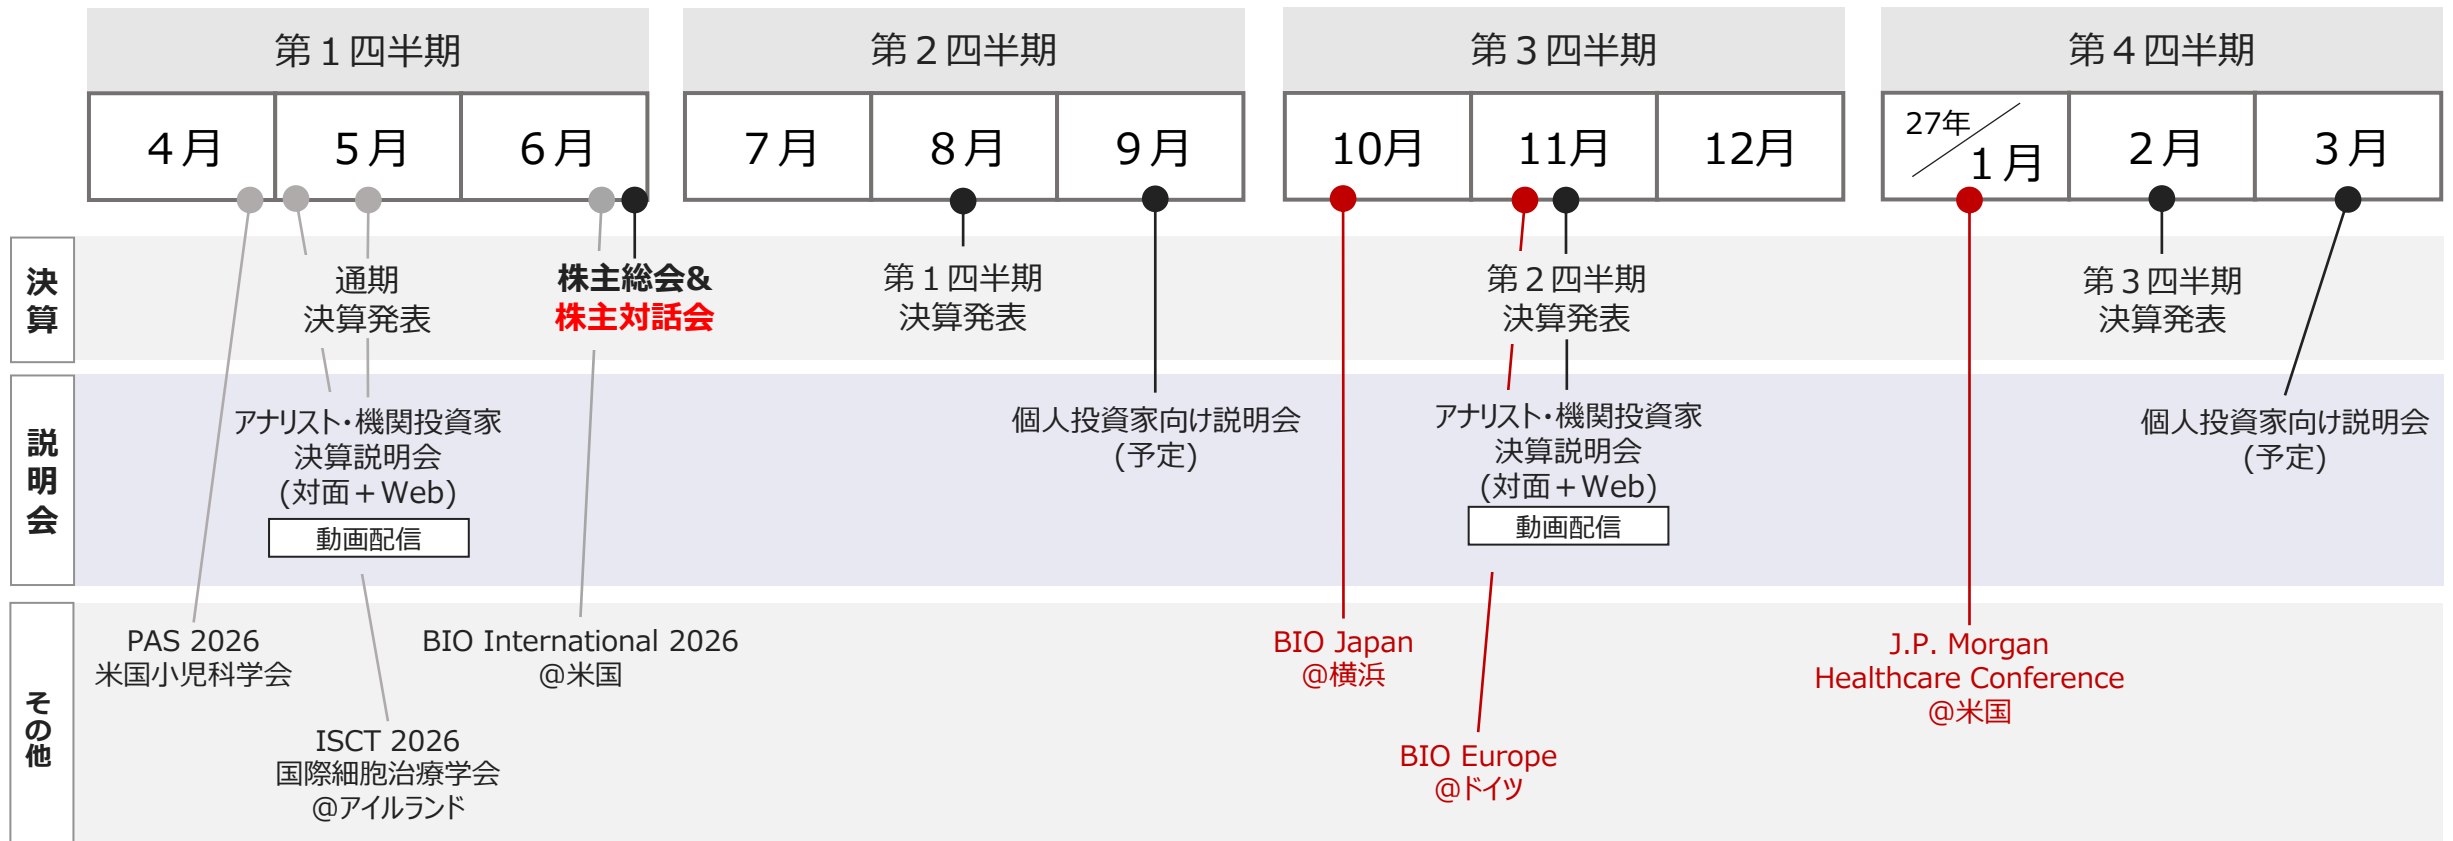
第１四半期

第２四半期

第３四半期

第４四半期

| ４月 | ５月 | ６月 | ７月 | ８月 | ９月 | 10月 | 11月 | 12月 | 27年 １月 | ２月 | ３月 |
|---|---|---|---|---|---|---|---|---|---|---|---|

決算

通期
決算発表

株主総会&
株主対話会

第１四半期
決算発表

第２四半期
決算発表

第３四半期
決算発表

説明会

アナリスト・機関投資家
決算説明会
（対面＋Web）
動画配信

個人投資家向け説明会
（予定）

アナリスト・機関投資家
決算説明会
（対面＋Web）
動画配信

個人投資家向け説明会
（予定）

その他

PAS 2026
米国小児科学会

BIO International 2026
@米国

ISCT 2026
国際細胞治療学会
@アイルランド

BIO Japan
@横浜

BIO Europe
@ドイツ

J.P. Morgan
Healthcare Conference
@米国